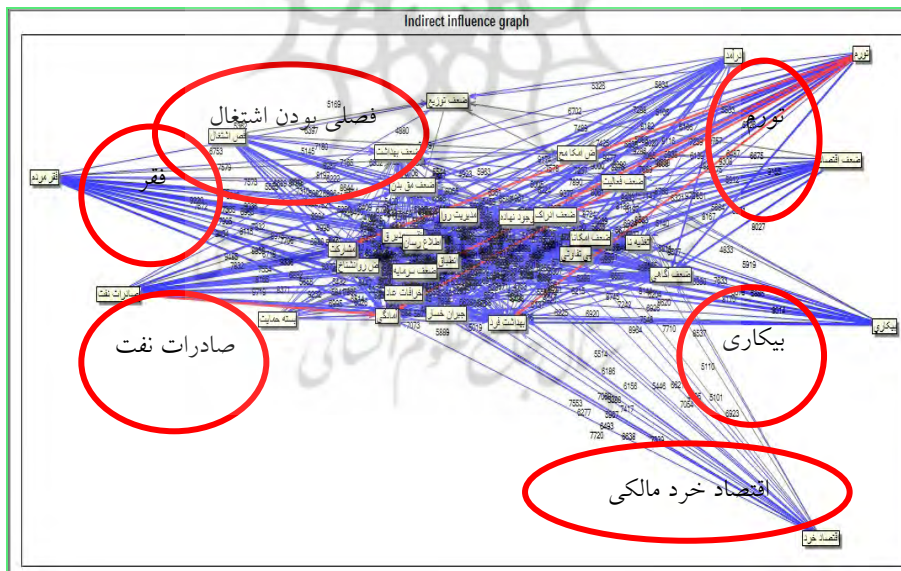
Indirect influence graph

فصلی بودن اشتغال

فقر

تورم

صادرات نفت

بیکاری

اقتصاد خرد مالکی

درآمد
تورم
ضعف توزیع
فصلی اشتغال
فقر مردم
ضعف بهداشت
ضعف اقتصاد
صادرات نفت
بیکاری
اقتصاد خرد
ضعف تولیدات
مدیریت روا
جود نهاد
ضعف امکانات
ضعف آگاهی
بهداشت فرد
5169
5325
5984
4990
5753
5678
5148
5027
4833
5919
5110
5101
8923
7710
8904
5509
5889
7553
8277
7720
9638
6186
6156
5446
8239
8493